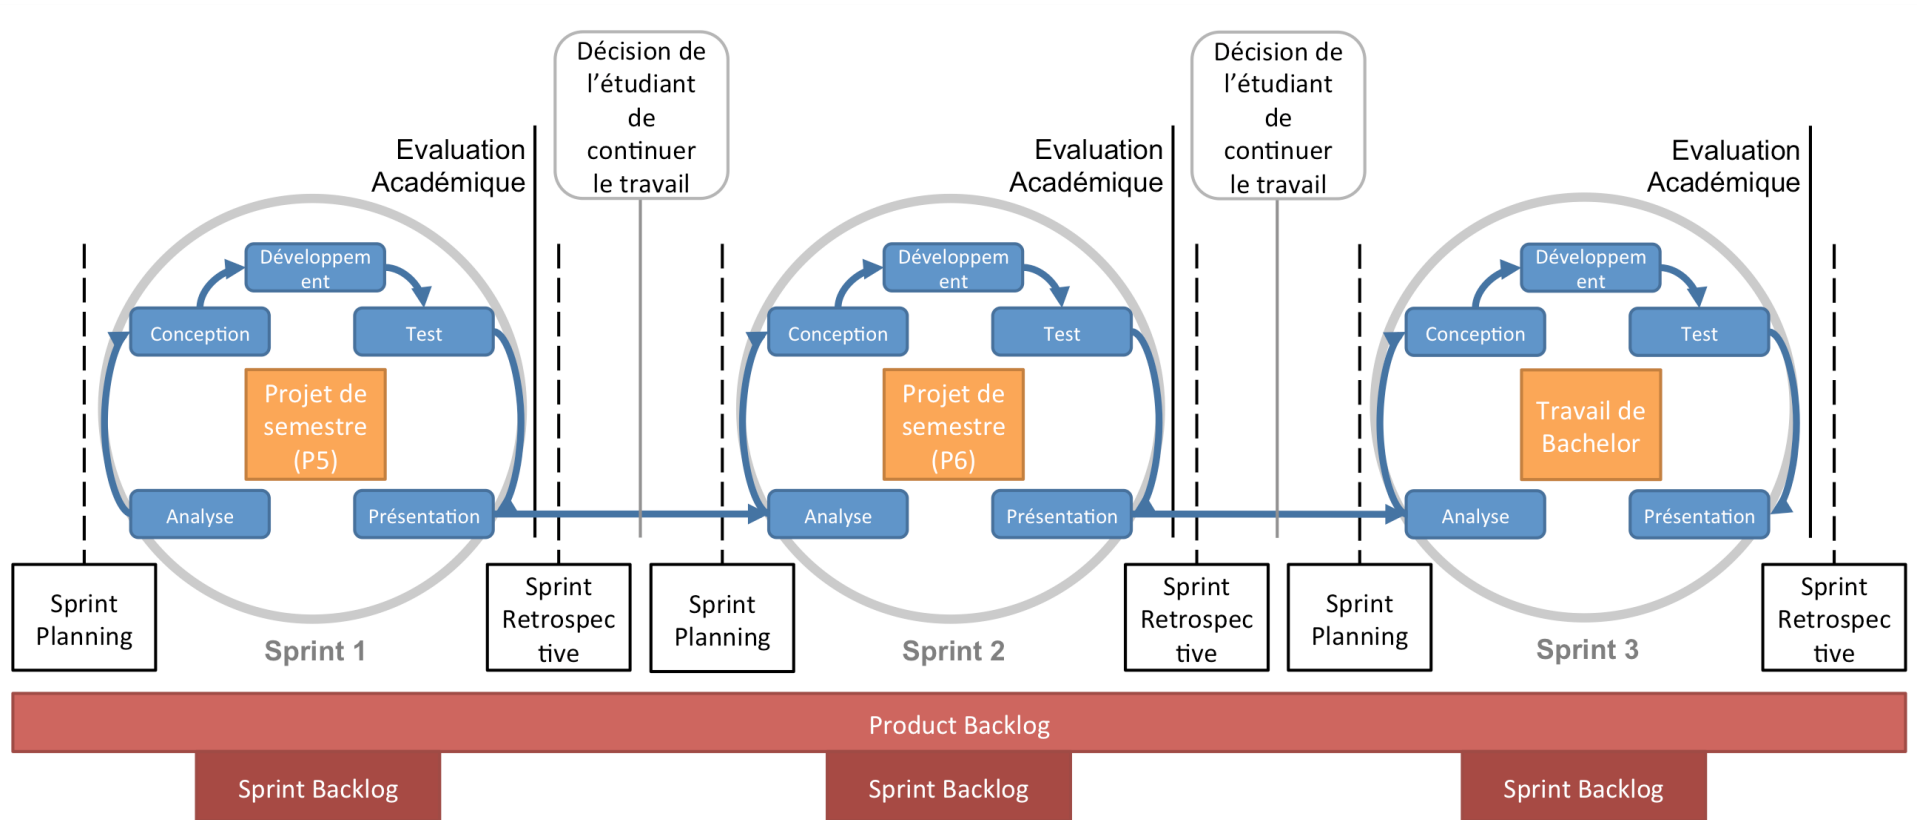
Décision de l'étudiant de continuer le travail

Décision de l'étudiant de continuer le travail

Evaluation Académique

Evaluation Académique

Evaluation Académique

Développement

Conception

Test

Projet de semestre (P5)

Analyse

Présentation

Développement

Conception

Test

Projet de semestre (P6)

Analyse

Présentation

Développement

Conception

Test

Travail de Bachelor

Analyse

Présentation

Sprint Planning

Sprint 1

Sprint Retrospective

Sprint Planning

Sprint 2

Sprint Retrospective

Sprint Planning

Sprint 3

Sprint Retrospective

Product Backlog

Sprint Backlog

Sprint Backlog

Sprint Backlog